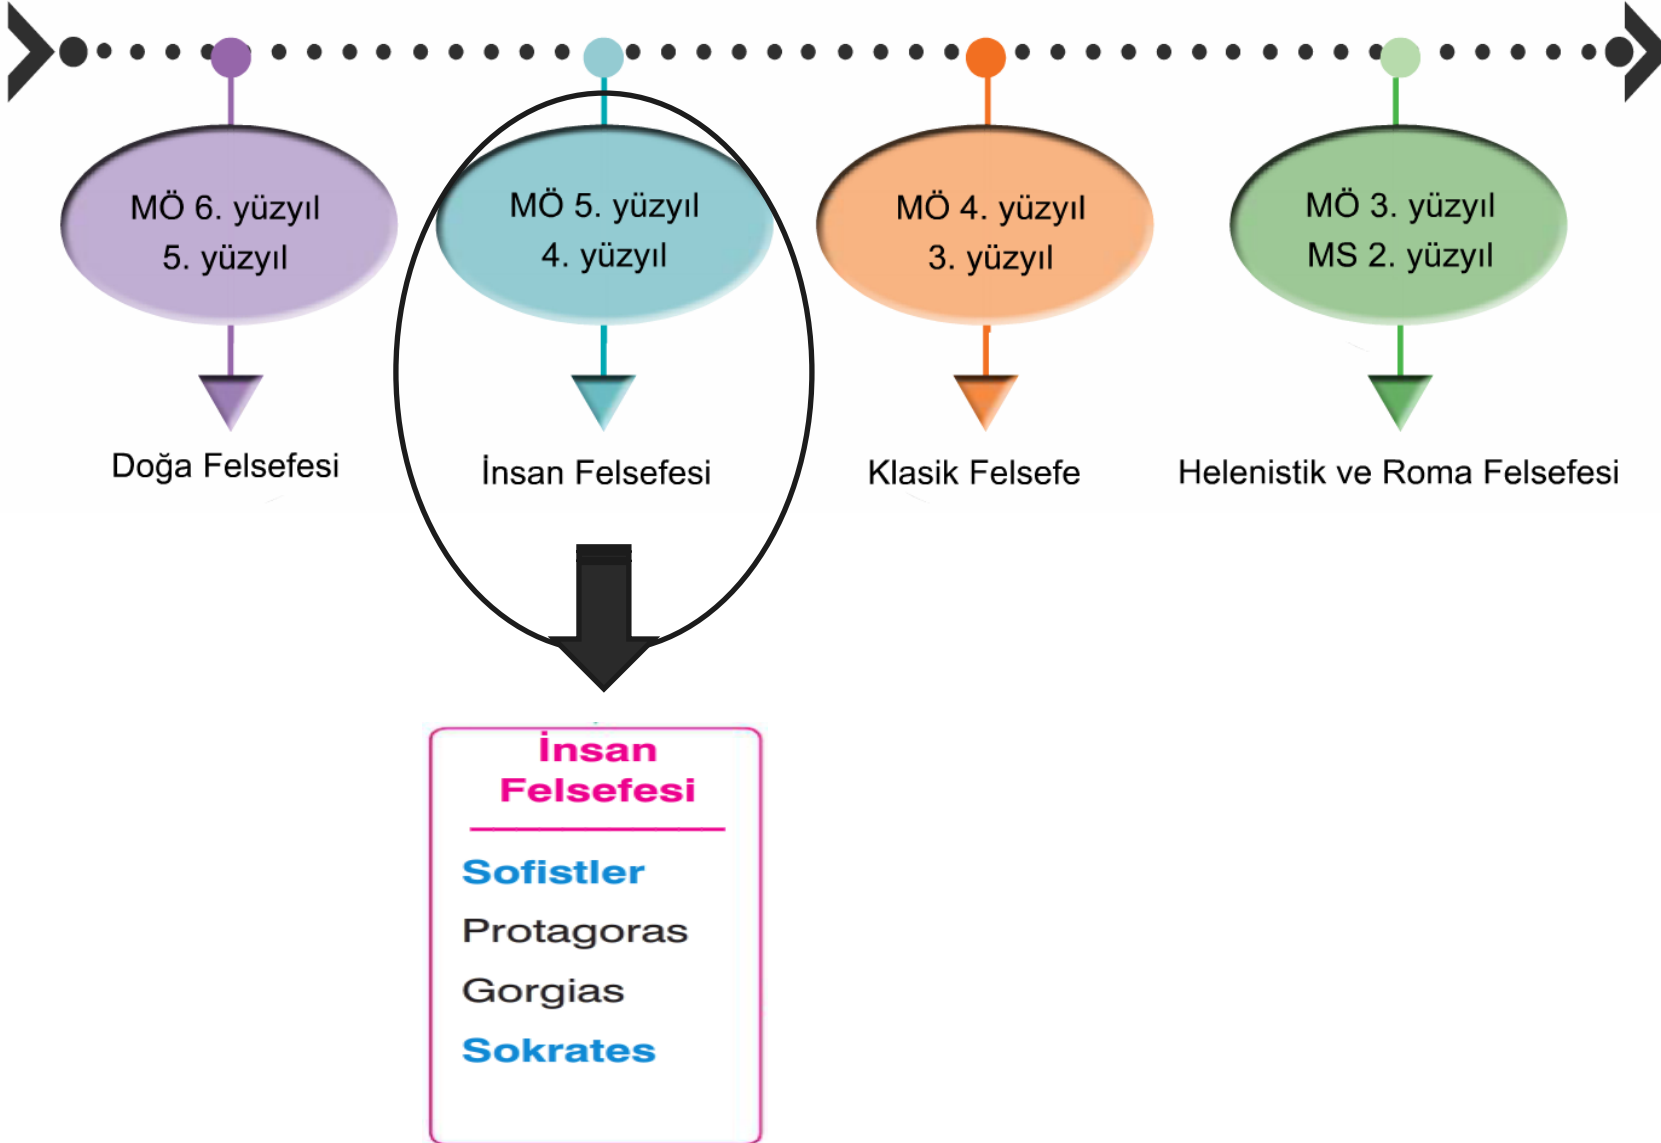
MÖ 6. yüzyıl
5. yüzyıl

Doğa Felsefesi

MÖ 5. yüzyıl
4. yüzyıl

İnsan Felsefesi

MÖ 4. yüzyıl
3. yüzyıl

Klasik Felsefe

MÖ 3. yüzyıl
MS 2. yüzyıl

Helenistik ve Roma Felsefesi

İnsan
Felsefesi

Sofistler
Protagoras
Gorgias
Sokrates